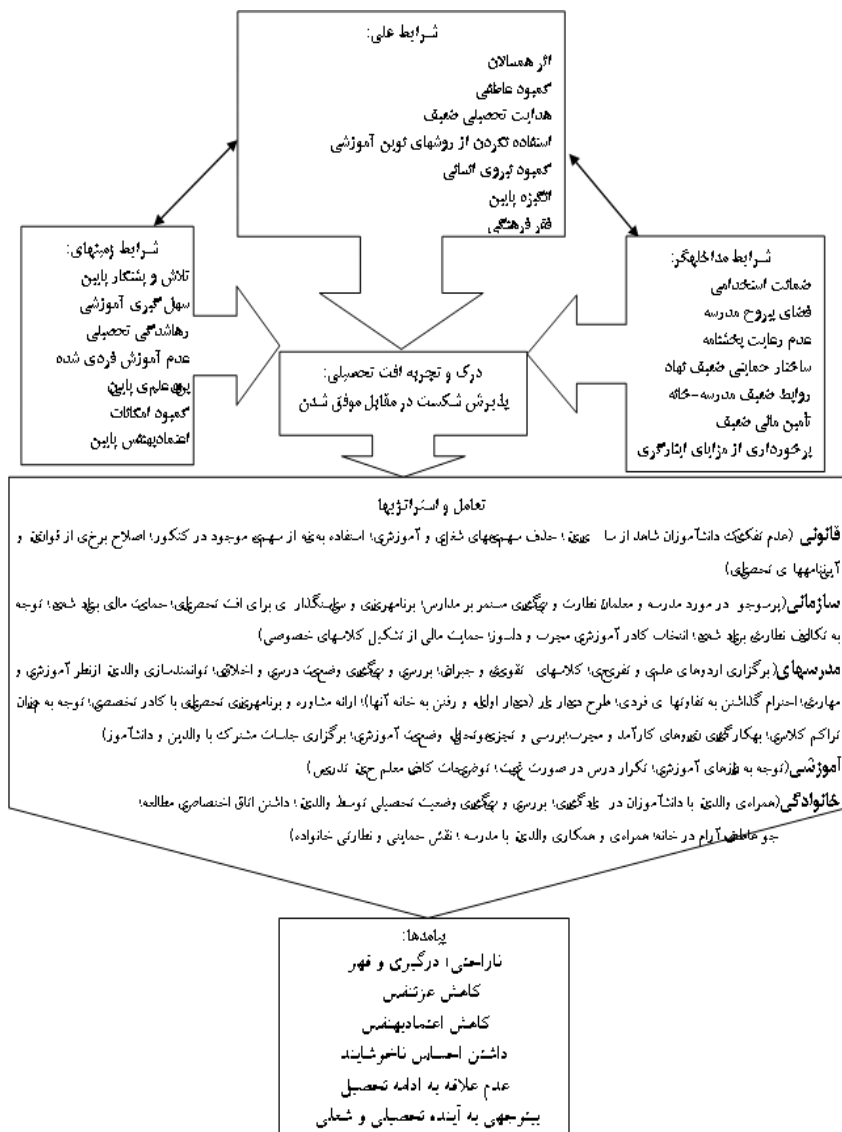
شرایط علی:
اثر همسالان
کمبود عاطفی
هدایت تحصیلی ضعیف
استفاده نکردن از روشهای نوین آموزشی
کمبود نیروی انسانی
انگیزه پایین
فقر فرهنگی

شرایط زمینه‌ای:
تلاش و پشتکار پایین
سهل گیری آموزشی
رهاشدگی تحصیلی
عدم آموزش فردی شده
بنیه علمی پایین
کمبود امکانات
اعتمادبنفس پایین

شرایط مداخله‌گر:
ضمانت استخدامی
فضای پرروح مدرسه
عدم رعایت بخشنامه
ساختار حمایتی ضعیف نهاد
روابط ضعیف مدرسه-خانه
تأمین مالی ضعیف
برخورداری از مزایای ایثارگری

درک و تجربه افت تحصیلی:
پذیرش شکست در مقابل موفق شدن

تعامل و استراتژیها
قانونی (عدم تفکیک دانشآموزان شاهد از سا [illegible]؛ حذف سهمیه‌های شغلی و آموزشی؛ استفاده بهینه از سهمیه موجود در کنکور؛ اصلاح برخی از قوانین و آیین‌نامه‌ها ی تحصیلی)
سازمانی (پرسوجو در مورد مدرسه و معلمان نظارت و پیگیری مستمر بر مدارس؛ برنامه‌ریزی و سیاستگذار ی برای افت تحصیلی؛ حمایت مالی بنیاد شهید؛ توجه به تکالیف نظارتی بنیاد شهید؛ انتخاب کادر آموزشی مجرب و دلسوز؛ حمایت مالی از تشکیل کلاسهای خصوصی)
مدرسه‌ای (برگزاری اردوهای علمی و تفریحی؛ کلاسهای تقویتی و جبرانی؛ بررسی و پیگیری وضعیت درسی و اخلاقی؛ توانمندسازی والدین ازنظر آموزشی و مهارتی؛ احترام گذاشتن به تفاوتها ی فردی؛ طرح دیدار یار (دیدار اولیاء و رفتن به خانه آنها)؛ ارائه مشاوره و برنامه‌ریزی تحصیلی با کادر تخصصی؛ توجه به جبران تراکم کلاسی؛ بهکارگیری نیروهای کارآمد و مجرب؛ بررسی و تجزیه‌وتحلیل وضعیت آموزشی؛ برگزاری جلسات مشترک با والدین و دانشآموز)
آموزشی (توجه به نیازهای آموزشی؛ تکرار درس در صورت نیاز؛ توضیحات کافی معلم حین تدریس)
خانوادگی (همراهی والدین با دانشآموزان در یادگیری؛ بررسی و پیگیری وضعیت تحصیلی توسط والدین؛ داشتن اتاق اختصاصی مطالعه؛ جو عاطفی آرام در خانه؛ همراهی و همکاری والدین با مدرسه ؛ نقش حمایتی و نظارتی خانواده)

پیامدها:
ناراحتی؛ درگیری و قهر
کاهش عزتنفس
کاهش اعتمادبهنفس
داشتن احساس ناخوشایند
عدم علاقه به ادامه تحصیل
بیتوجهی به آینده تحصیلی و شغلی